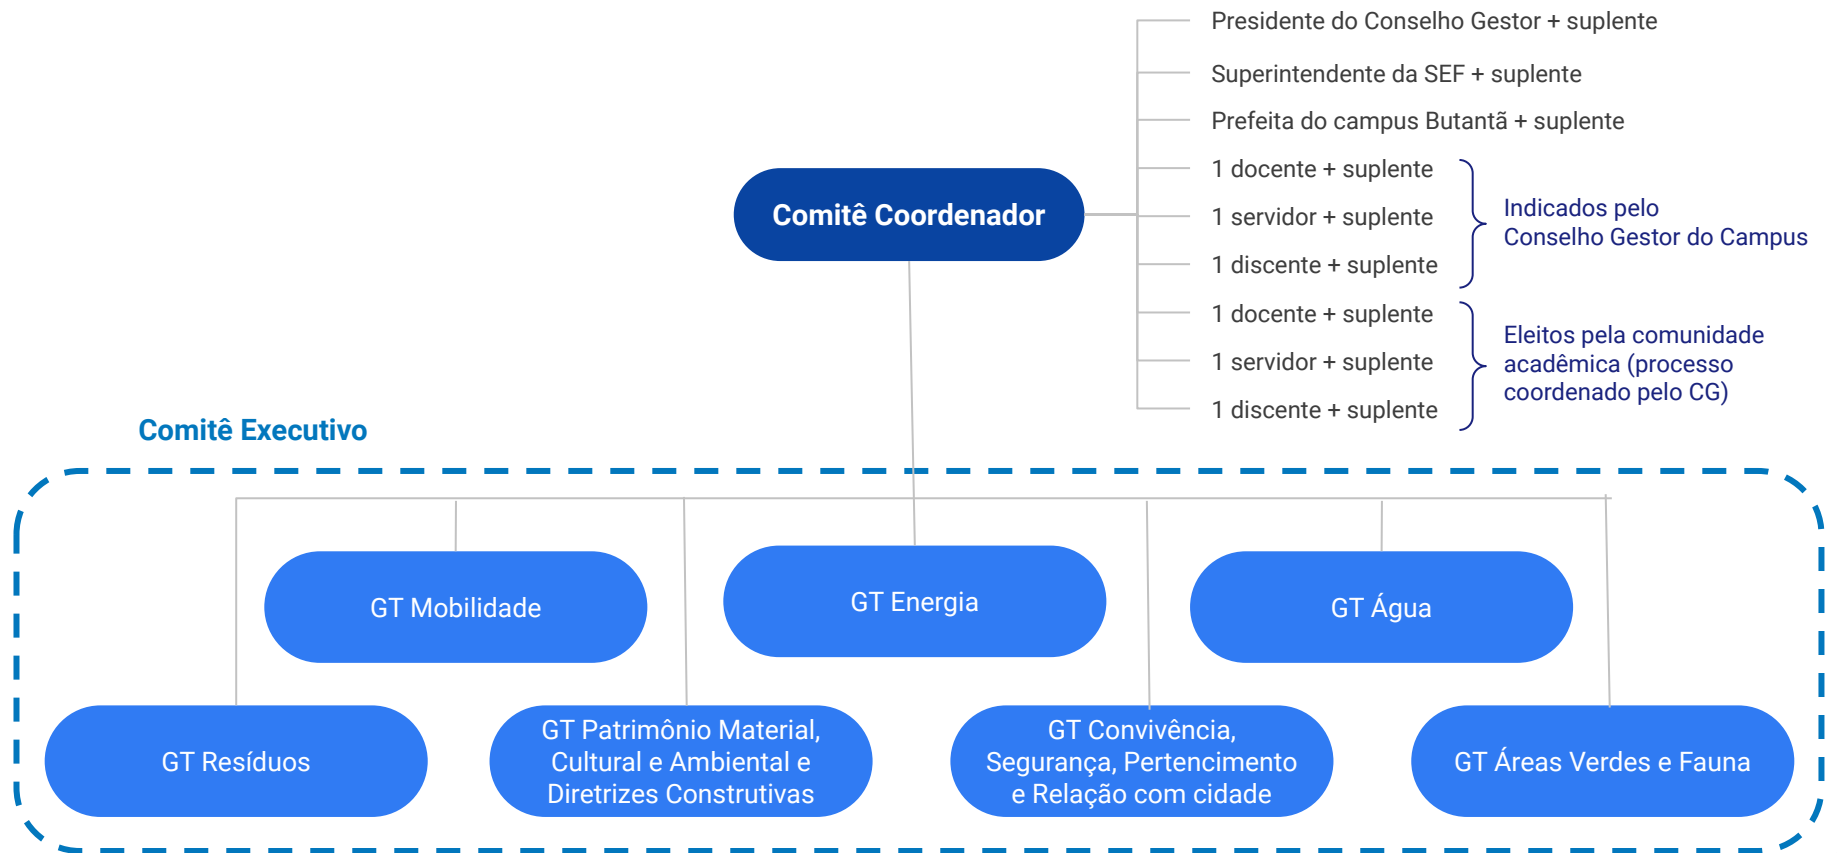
Presidente do Conselho Gestor + suplente

Superintendente da SEF + suplente

Prefeita do campus Butantã + suplente

1 docente + suplente

1 servidor + suplente

1 discente + suplente

Indicados pelo Conselho Gestor do Campus

1 docente + suplente

1 servidor + suplente

1 discente + suplente

Eleitos pela comunidade acadêmica (processo coordenado pelo CG)

Comitê Coordenador

Comitê Executivo

GT Mobilidade

GT Energia

GT Água

GT Resíduos

GT Patrimônio Material, Cultural e Ambiental e Diretrizes Construtivas

GT Convivência, Segurança, Pertencimento e Relação com cidade

GT Áreas Verdes e Fauna